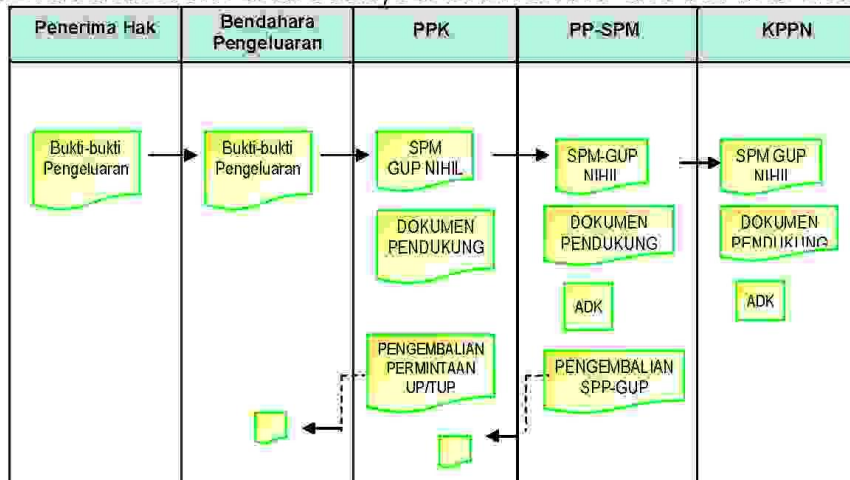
| Penerima Hak | Bendahara Pengeluaran | PPK | PP-SPM | KPPN |
|---|---|---|---|---|
| Bukti-bukti Pengeluaran | Bukti-bukti Pengeluaran | SPM GUP NIHIL | SPM-GUP NIHIL | SPM GUP NIHIL |
| | | DOKUMEN PENDUKUNG | DOKUMEN PENDUKUNG | DOKUMEN PENDUKUNG |
| | | | ADK | ADK |
| | | PENGEMBALIAN PERMINTAAN UP/TUP | PENGEMBALIAN SPP-GUP | |